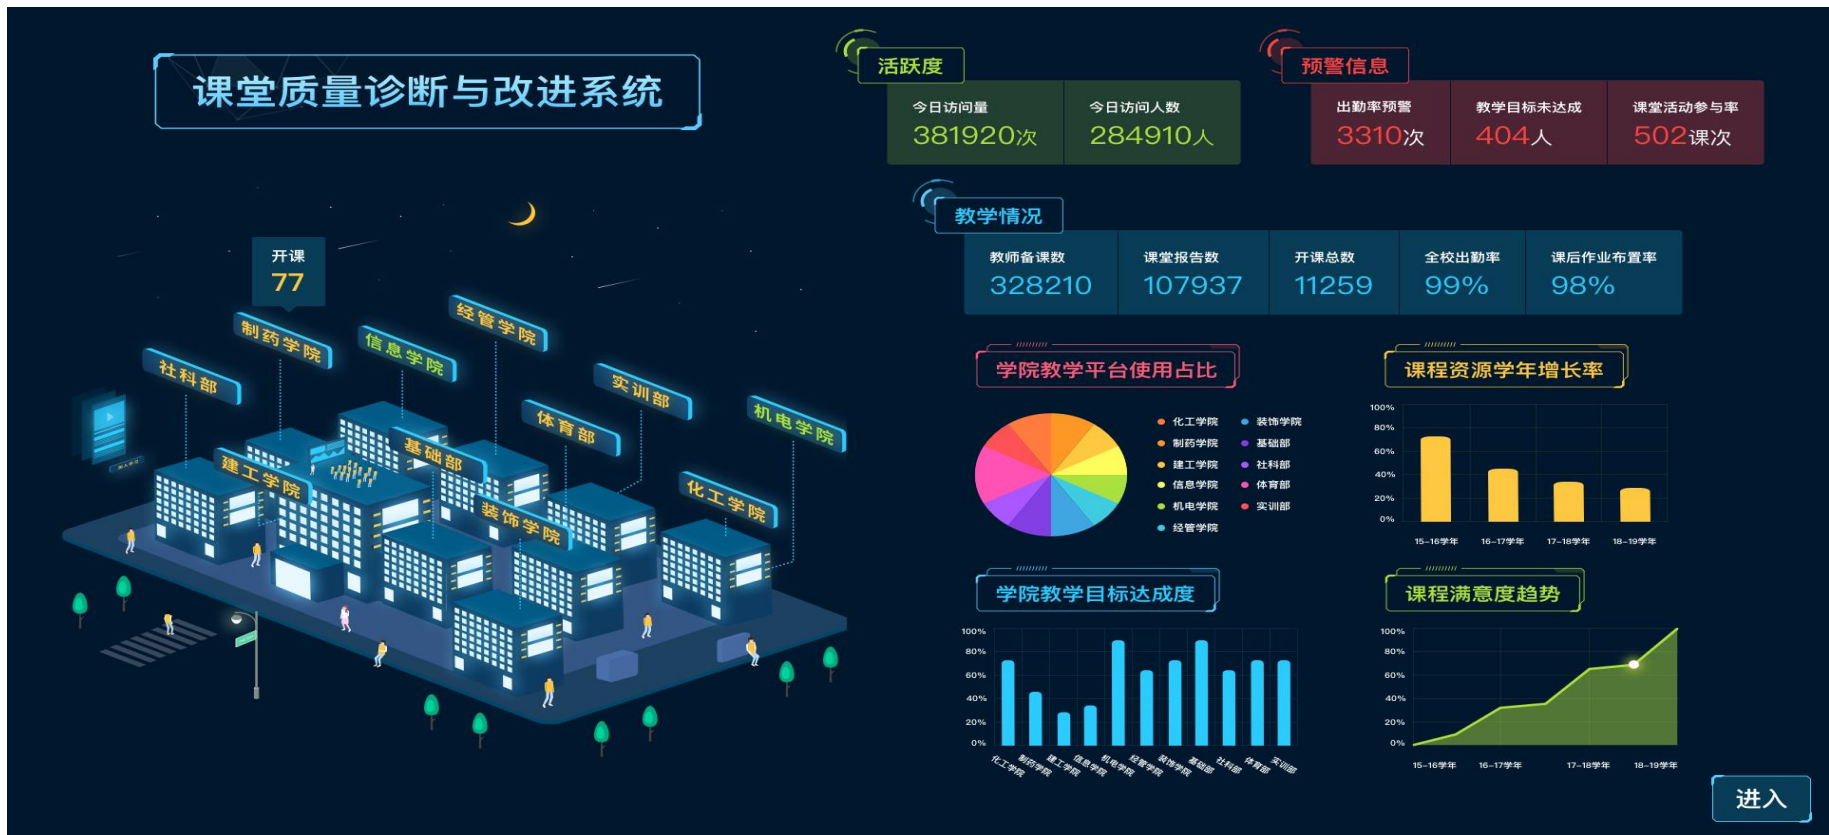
课堂质量诊断与改进系统

开课
77

社科部
制药学院
信息学院
经管学院
实训部
体育部
机电学院
基础部
建工学院
装饰学院
化工学院

活跃度

| 今日访问量 | 今日访问人数 |
|---|---|
| 381920次 | 284910人 |

预警信息

| 出勤率预警 | 教学目标未达成 | 课堂活动参与率 |
|---|---|---|
| 3310次 | 404人 | 502课次 |

教学情况

| 教师备课数 | 课堂报告数 | 开课总数 | 全校出勤率 | 课后作业布置率 |
|---|---|---|---|---|
| 328210 | 107937 | 11259 | 99% | 98% |

学院教学平台使用占比

化工学院
制药学院
建工学院
信息学院
机电学院
经管学院
装饰学院
基础部
社科部
体育部
实训部

课程资源学年增长率

100%
80%
60%
40%
20%
0%
15-16学年
16-17学年
17-18学年
18-19学年

学院教学目标达成度

100%
80%
60%
40%
20%
0%
化工学院
制药学院
建工学院
信息学院
机电学院
经管学院
装饰学院
基础部
社科部
体育部
实训部

课程满意度趋势

100%
80%
60%
40%
20%
0%
15-16学年
16-17学年
17-18学年
18-19学年

进入